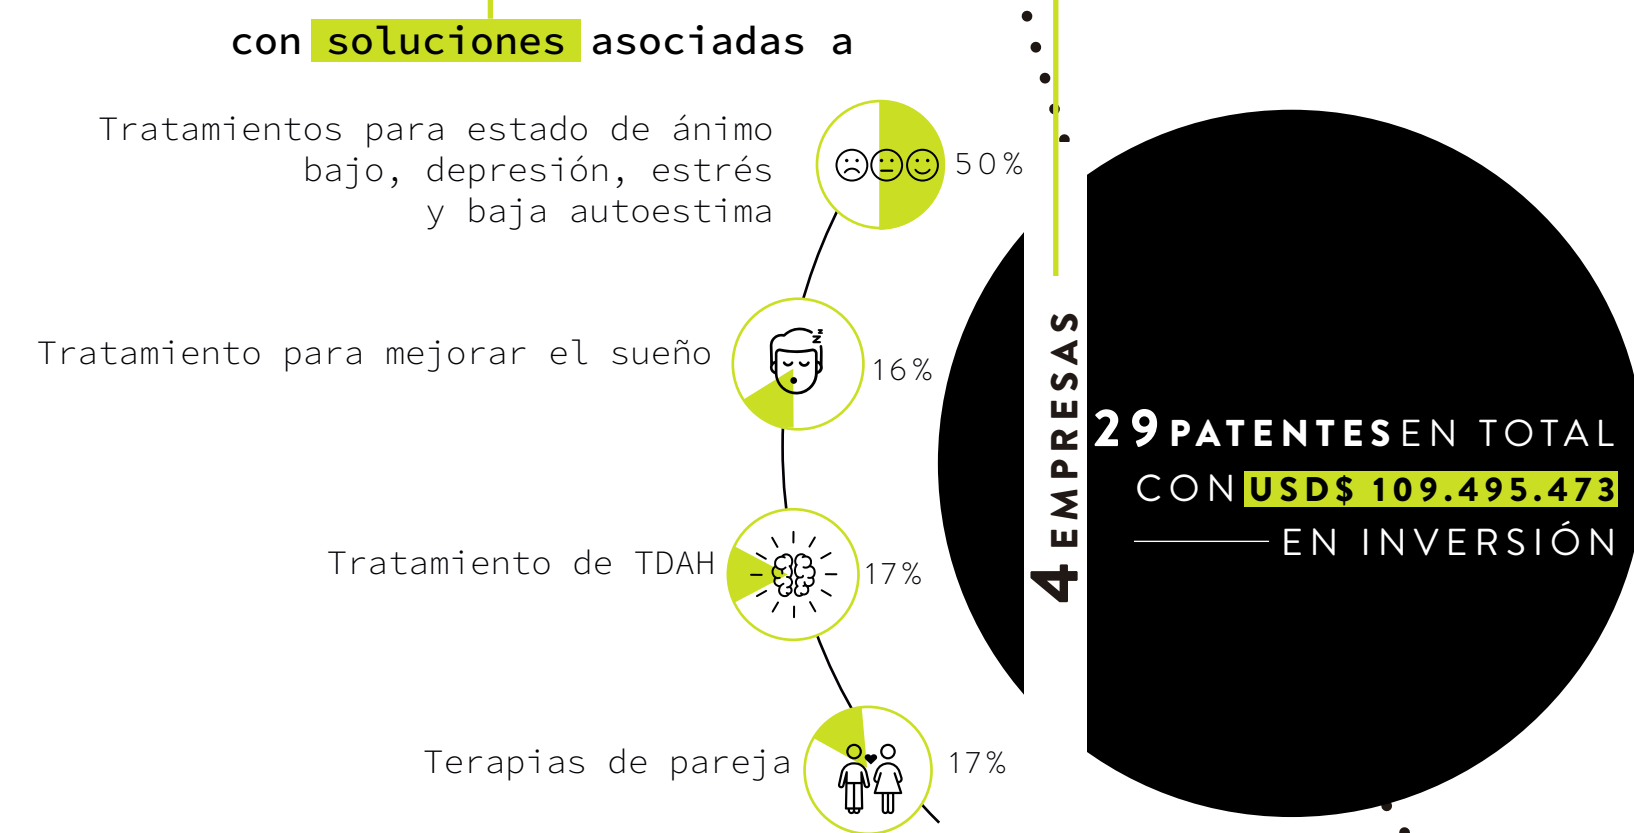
con soluciones asociadas a

Tratamientos para estado de ánimo bajo, depresión, estrés y baja autoestima

50%

Tratamiento para mejorar el sueño

16%

Tratamiento de TDAH

17%

Terapias de pareja

17%

4 EMPRESAS

29 PATENTES EN TOTAL CON USD$ 109.495.473 EN INVERSIÓN